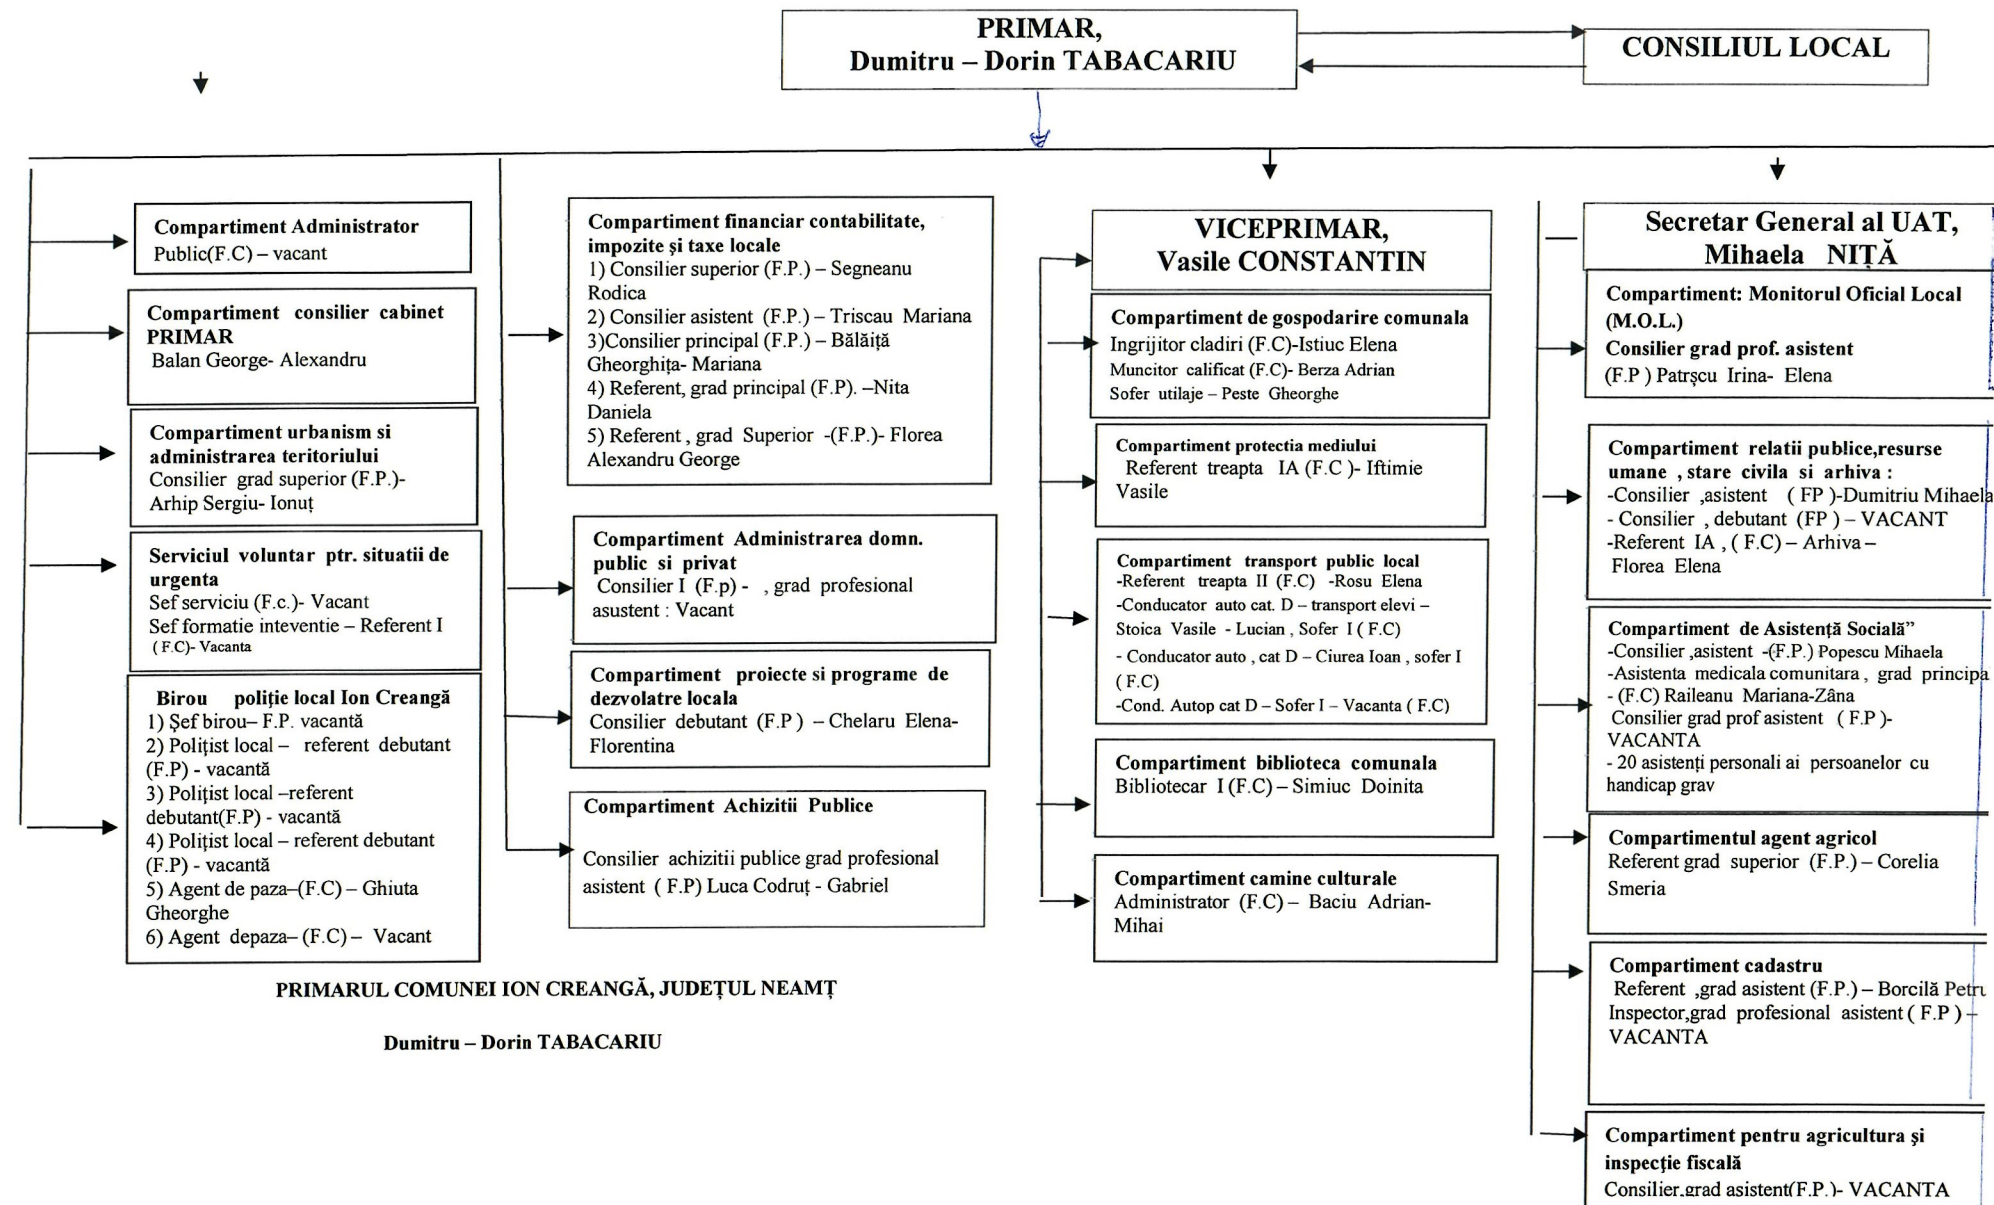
PRIMAR,
Dumitru – Dorin TABACARIU

CONSILIUL LOCAL

Compartiment Administrator Public(F.C) – vacant

Compartiment consilier cabinet PRIMAR
Balan George- Alexandru

Compartiment urbanism si administrarea teritoriului
Consilier grad superior (F.P.)- Arhip Sergiu- Ionuț

Serviciul voluntar ptr. situatii de urgenta
Sef serviciu (F.c.)- Vacant
Sef formatie inteventie – Referent I (F.C)- Vacanta

Birou poliție local Ion Creangă
1) Şef birou– F.P. vacantă
2) Polițist local – referent debutant (F.P) - vacantă
3) Polițist local –referent debutant(F.P) - vacantă
4) Polițist local – referent debutant (F.P) - vacantă
5) Agent de paza–(F.C) – Ghiuta Gheorghe
6) Agent depaza– (F.C) – Vacant

PRIMARUL COMUNEI ION CREANGĂ, JUDEȚUL NEAMȚ

Dumitru – Dorin TABACARIU

Compartiment financiar contabilitate, impozite și taxe locale
1) Consilier superior (F.P.) – Segneanu Rodica
2) Consilier asistent (F.P.) – Triscau Mariana
3)Consilier principal (F.P.) – Bălăiță Gheorghița- Mariana
4) Referent, grad principal (F.P). –Nita Daniela
5) Referent , grad Superior -(F.P.)- Florea Alexandru George

Compartiment Administrarea domn. public si privat
Consilier I (F.p) - , grad profesional asustent : Vacant

Compartiment proiecte si programe de dezvolatre locala
Consilier debutant (F.P) – Chelaru Elena- Florentina

Compartiment Achizitii Publice
Consilier achizitii publice grad profesional asistent ( F.P) Luca Codruț - Gabriel

VICEPRIMAR,
Vasile CONSTANTIN

Compartiment de gospodarire comunala
Ingrijitor cladiri (F.C)-Istiuc Elena
Muncitor calificat (F.C)- Berza Adrian
Sofer utilaje – Peste Gheorghe

Compartiment protectia mediului
Referent treapta IA (F.C )- Iftimie Vasile

Compartiment transport public local
-Referent treapta II (F.C) -Rosu Elena
-Conducator auto cat. D – transport elevi – Stoica Vasile - Lucian , Sofer I ( F.C)
- Conducator auto , cat D – Ciurea Ioan , sofer I ( F.C)
-Cond. Autop cat D – Sofer I – Vacanta ( F.C)

Compartiment biblioteca comunala
Bibliotecar I (F.C) – Simiuc Doinita

Compartiment camine culturale
Administrator (F.C) – Baciu Adrian- Mihai

Secretar General al UAT,
Mihaela NIȚĂ

Compartiment: Monitorul Oficial Local (M.O.L.)
Consilier grad prof. asistent (F.P ) Patrșcu Irina- Elena

Compartiment relatii publice,resurse umane , stare civila si arhiva :
-Consilier ,asistent ( FP )-Dumitriu Mihaela
- Consilier , debutant (FP ) – VACANT
-Referent IA , ( F.C) – Arhiva – Florea Elena

Compartiment de Asistență Socială”
-Consilier ,asistent -(F.P.) Popescu Mihaela
-Asistenta medicala comunitara , grad principa - (F.C) Raileanu Mariana-Zâna
Consilier grad prof asistent ( F.P )- VACANTA
- 20 asistenți personali ai persoanelor cu handicap grav

Compartimentul agent agricol
Referent grad superior (F.P.) – Corelia Smeria

Compartiment cadastru
Referent ,grad asistent (F.P.) – Borcilă Petru
Inspector,grad profesional asistent ( F.P ) – VACANTA

Compartiment pentru agricultura și inspecție fiscală
Consilier,grad asistent(F.P.)- VACANTA